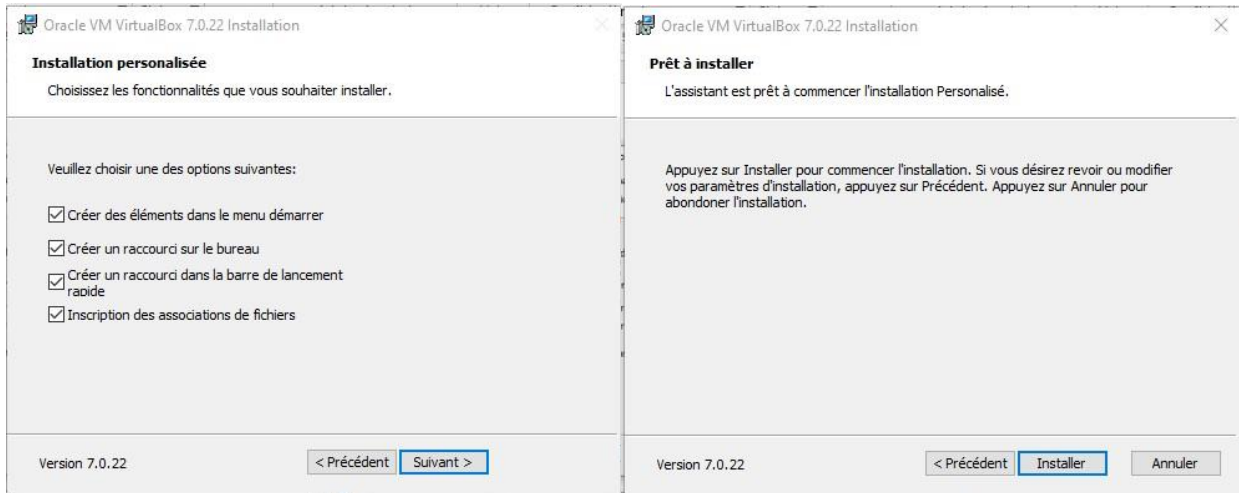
Oracle VM VirtualBox 7.0.22 Installation

Installation personalisée

Choisissez les fonctionnalités que vous souhaiter installer.

Veuillez choisir une des options suivantes:

Créer des éléments dans le menu démarrer

Créer un raccourci sur le bureau

Créer un raccourci dans la barre de lancement rapide

Inscription des associations de fichiers

Version 7.0.22

< Précédent Suivant >

Oracle VM VirtualBox 7.0.22 Installation

Prêt à installer

L'assistant est prêt à commencer l'installation Personalisé.

Appuyez sur Installer pour commencer l'installation. Si vous désirez revoir ou modifier vos paramètres d'installation, appuyez sur Précédent. Appuyez sur Annuler pour abondoner l'installation.

Version 7.0.22

< Précédent Installer Annuler